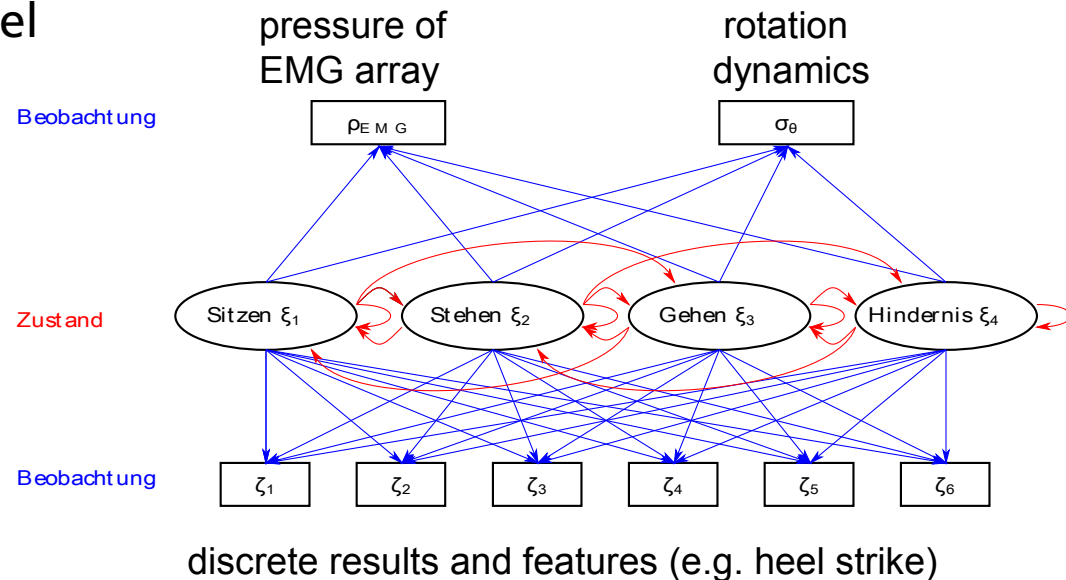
el

pressure of EMG array

rotation dynamics

Beobachtung

$\rho_{EMG}$

$\sigma_\theta$

Zustand

Sitzen $\xi_1$

Stehen $\xi_2$

Gehen $\xi_3$

Hindernis $\xi_4$

Beobachtung

$\zeta_1$

$\zeta_2$

$\zeta_3$

$\zeta_4$

$\zeta_5$

$\zeta_6$

discrete results and features (e.g. heel strike)